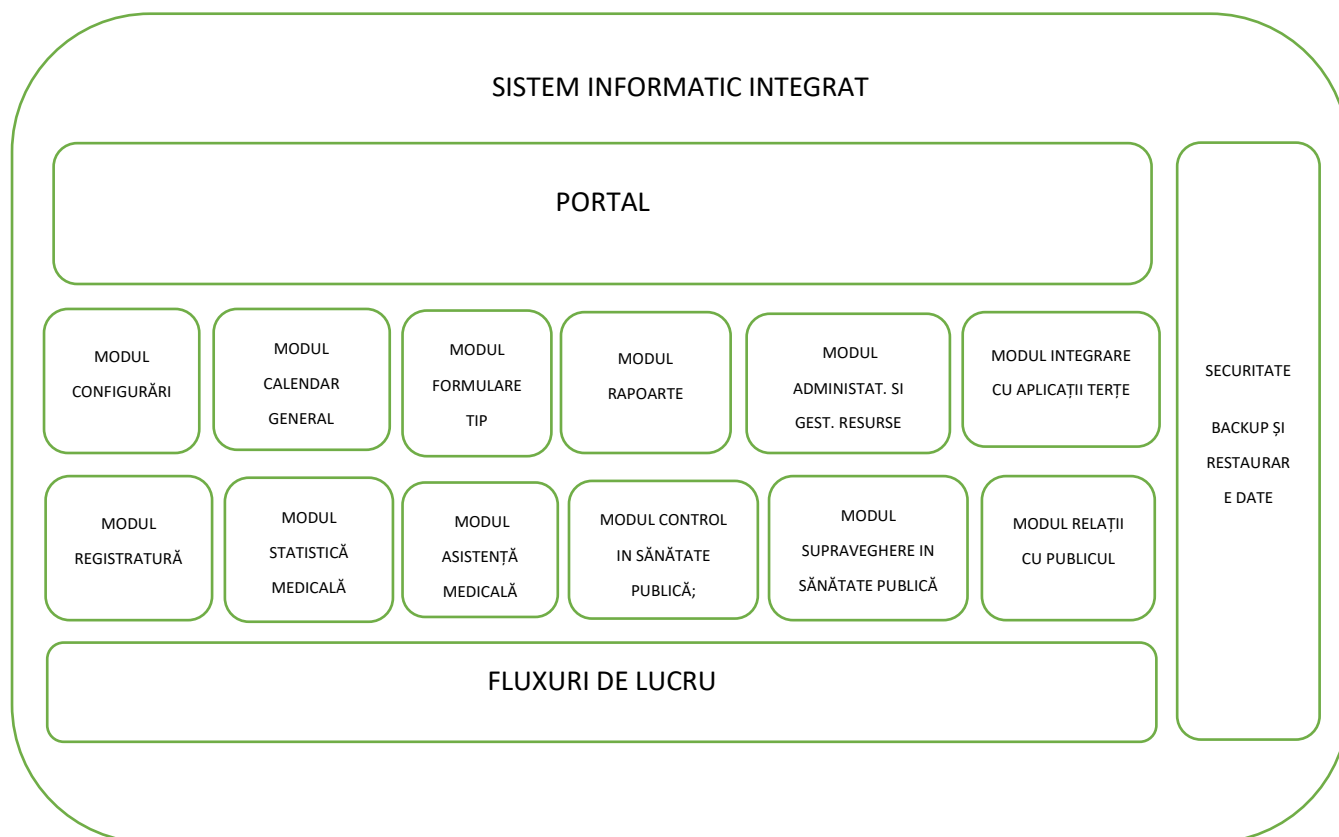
SISTEM INFORMATIC INTEGRAT

PORTAL

MODUL CONFIGURĂRI

MODUL CALENDAR GENERAL

MODUL FORMULARE TIP

MODUL RAPOARTE

MODUL ADMINISTAT. SI GEST. RESURSE

MODUL INTEGRARE CU APLICAȚII TERȚE

SECURITATE

BACKUP ȘI RESTAURARE DATE

MODUL REGISTRATURĂ

MODUL STATISTICĂ MEDICALĂ

MODUL ASISTENȚĂ MEDICALĂ

MODUL CONTROL IN SĂNĂTATE PUBLICĂ;

MODUL SUPRAVEGHERE IN SĂNĂTATE PUBLICĂ

MODUL RELAȚII CU PUBLICUL

FLUXURI DE LUCRU